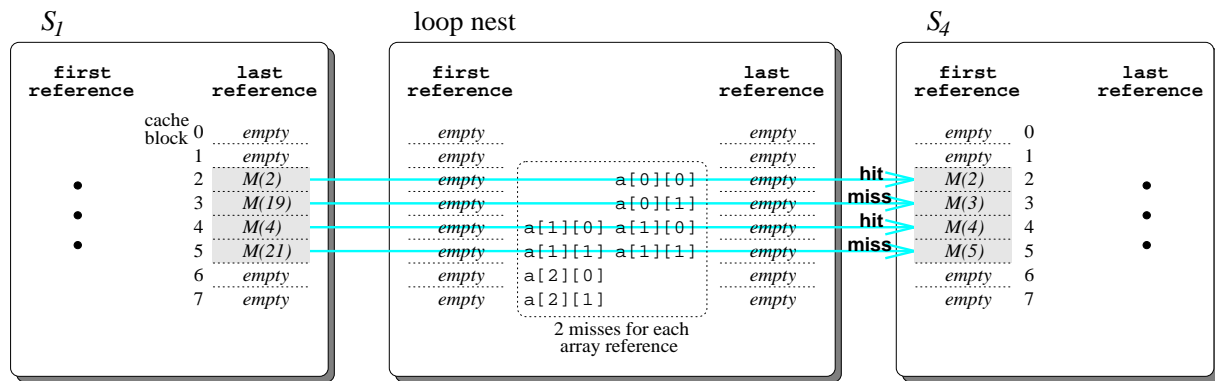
$S_1$

first reference

last reference

cache block

0 empty
1 empty
2 M(2)
3 M(19)
4 M(4)
5 M(21)
6 empty
7 empty

•
•
•

loop nest

first reference

last reference

| first reference | | | last reference |
|---|---|---|---|
| empty | | | empty |
| empty | | | empty |
| empty | | a[0][0] | empty |
| empty | | a[0][1] | empty |
| empty | a[1][0] | a[1][0] | empty |
| empty | a[1][1] | a[1][1] | empty |
| empty | a[2][0] | | empty |
| empty | a[2][1] | | empty |

2 misses for each array reference

hit
miss
hit
miss

$S_4$

first reference

last reference

empty 0
empty 1
M(2) 2
M(3) 3
M(4) 4
M(5) 5
empty 6
empty 7

•
•
•